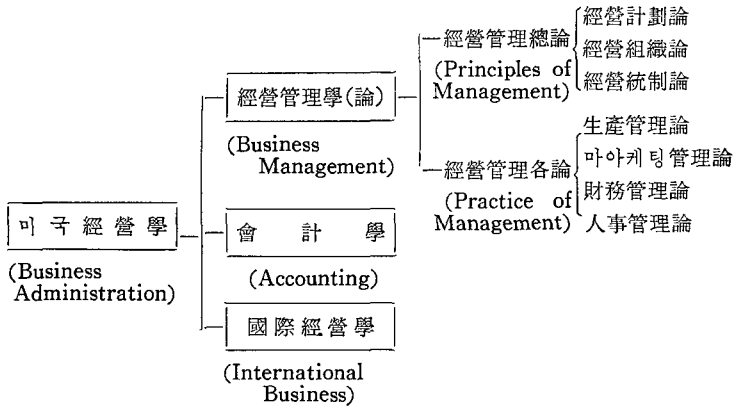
미 국 經 營 學
(Business Administration)

經營管理學(論)
(Business Management)

經營管理總論
(Principles of Management)

經營計劃論
經營組織論
經營統制論

經營管理各論
(Practice of Management)

生產管理論
마아케팅管理論
財務管理論
人事管理論

會 計 學
(Accounting)

國際經營學
(International Business)